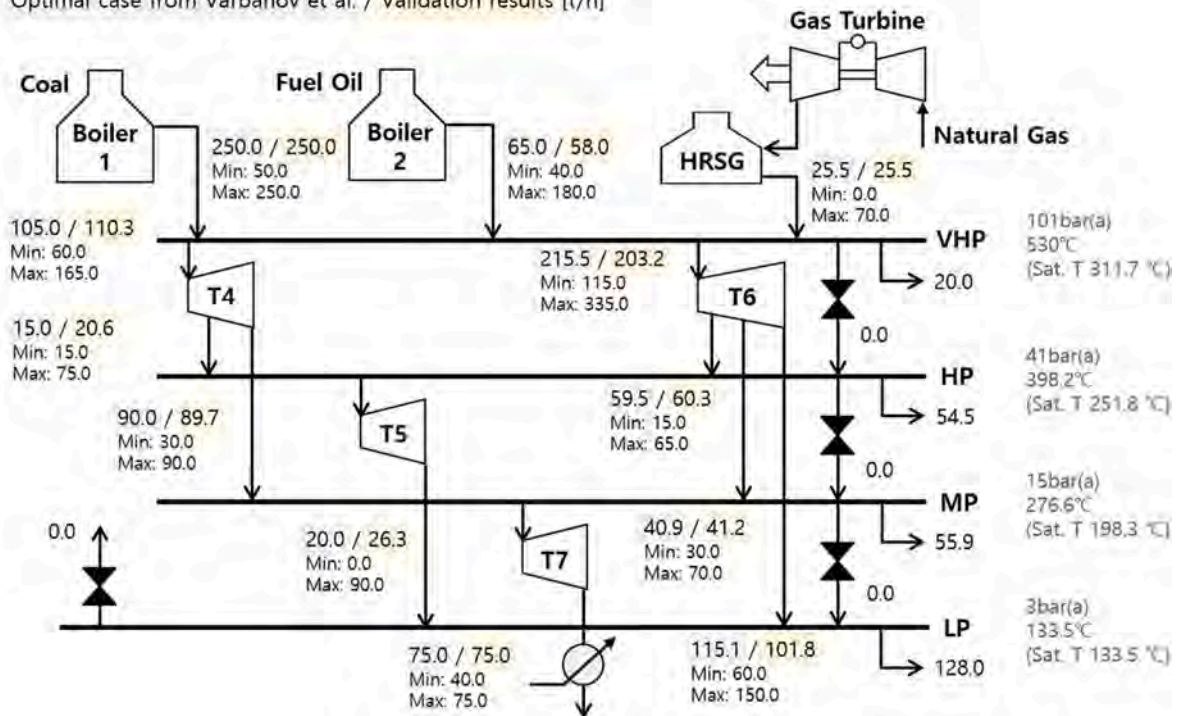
Optimal case from Varbanov et al. / Validation results [t/h]

Gas Turbine

Coal

Boiler 1

Fuel Oil

Boiler 2

Natural Gas

HRSG

250.0 / 250.0
Min: 50.0
Max: 250.0

65.0 / 58.0
Min: 40.0
Max: 180.0

25.5 / 25.5
Min: 0.0
Max: 70.0

105.0 / 110.3
Min: 60.0
Max: 165.0

VHP

101bar(a)
530℃
(Sat. T 311.7 ℃)

T4

215.5 / 203.2
Min: 115.0
Max: 335.0

T6

20.0

15.0 / 20.6
Min: 15.0
Max: 75.0

0.0

HP

41bar(a)
398.2℃
(Sat. T 251.8 ℃)

90.0 / 89.7
Min: 30.0
Max: 90.0

T5

59.5 / 60.3
Min: 15.0
Max: 65.0

54.5

0.0

MP

15bar(a)
276.6℃
(Sat. T 198.3 ℃)

0.0

20.0 / 26.3
Min: 0.0
Max: 90.0

T7

40.9 / 41.2
Min: 30.0
Max: 70.0

55.9

0.0

LP

3bar(a)
133.5℃
(Sat. T 133.5 ℃)

75.0 / 75.0
Min: 40.0
Max: 75.0

115.1 / 101.8
Min: 60.0
Max: 150.0

128.0